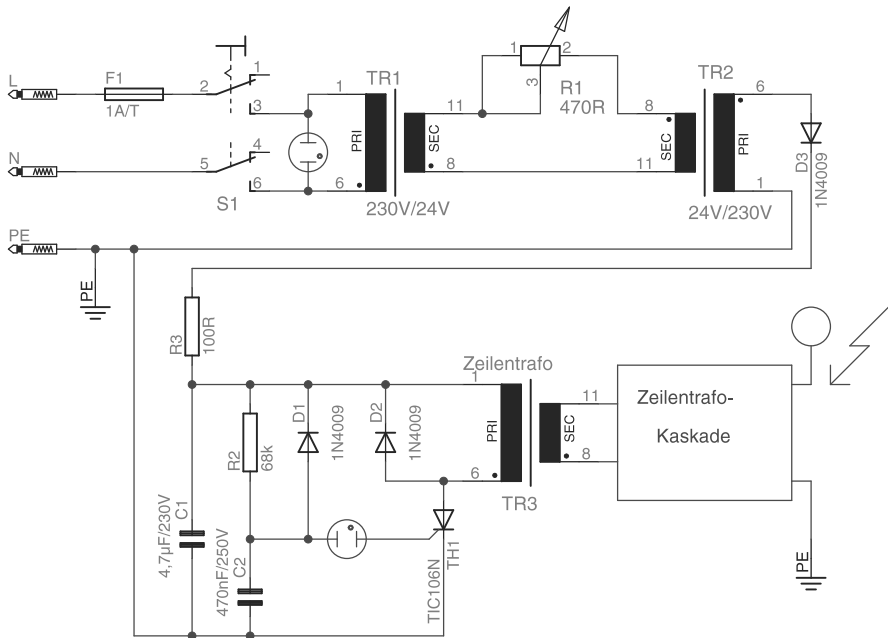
L
F1
1A/T
N
PE
PE
2
1
3
5
4
6
S1
1
3
6
TR1
PRI
SEC
11
8
230V/24V
1
2
3
R1
470R
8
11
SEC
TR2
PRI
6
1
24V/230V
D3
1N4009
R3
100R
Zeilentrafo
1
PRI
6
SEC
11
8
TR3
Zeilentrafo-
Kaskade
R2
68k
D1
1N4009
D2
1N4009
C1
4,7µF/230V
C2
470nF/250V
TH1
TIC106N
PE